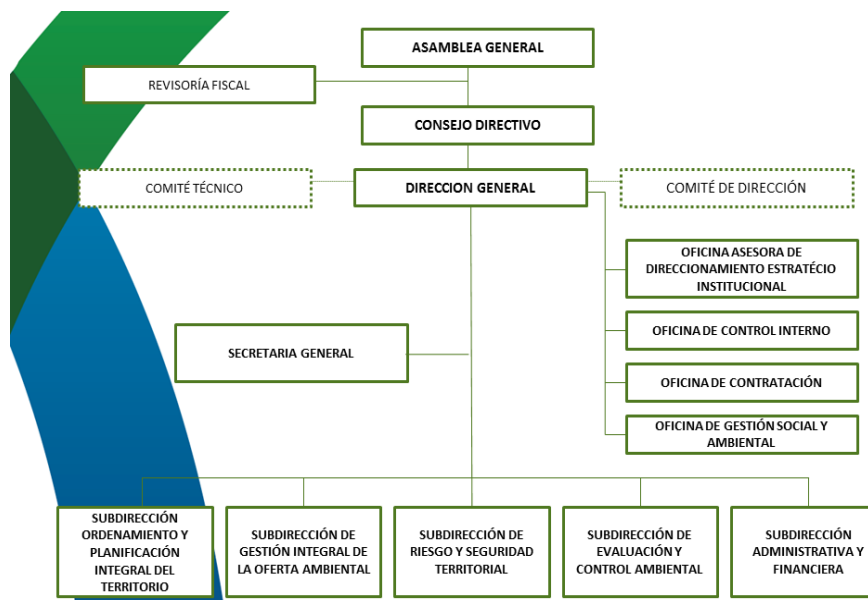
ASAMBLEA GENERAL

REVISORÍA FISCAL

CONSEJO DIRECTIVO

COMITÉ TÉCNICO

DIRECCION GENERAL

COMITÉ DE DIRECCIÓN

OFICINA ASESORA DE DIRECCIONAMIENTO ESTRATÉCIO INSTITUCIONAL

OFICINA DE CONTROL INTERNO

SECRETARIA GENERAL

OFICINA DE CONTRATACIÓN

OFICINA DE GESTIÓN SOCIAL Y AMBIENTAL

SUBDIRECCIÓN ORDENAMIENTO Y PLANIFICACIÓN INTEGRAL DEL TERRITORIO

SUBDIRECCIÓN DE GESTIÓN INTEGRAL DE LA OFERTA AMBIENTAL

SUBDIRECCIÓN DE RIESGO Y SEGURIDAD TERRITORIAL

SUBDIRECCIÓN DE EVALUACIÓN Y CONTROL AMBIENTAL

SUBDIRECCIÓN ADMINISTRATIVA Y FINANCIERA